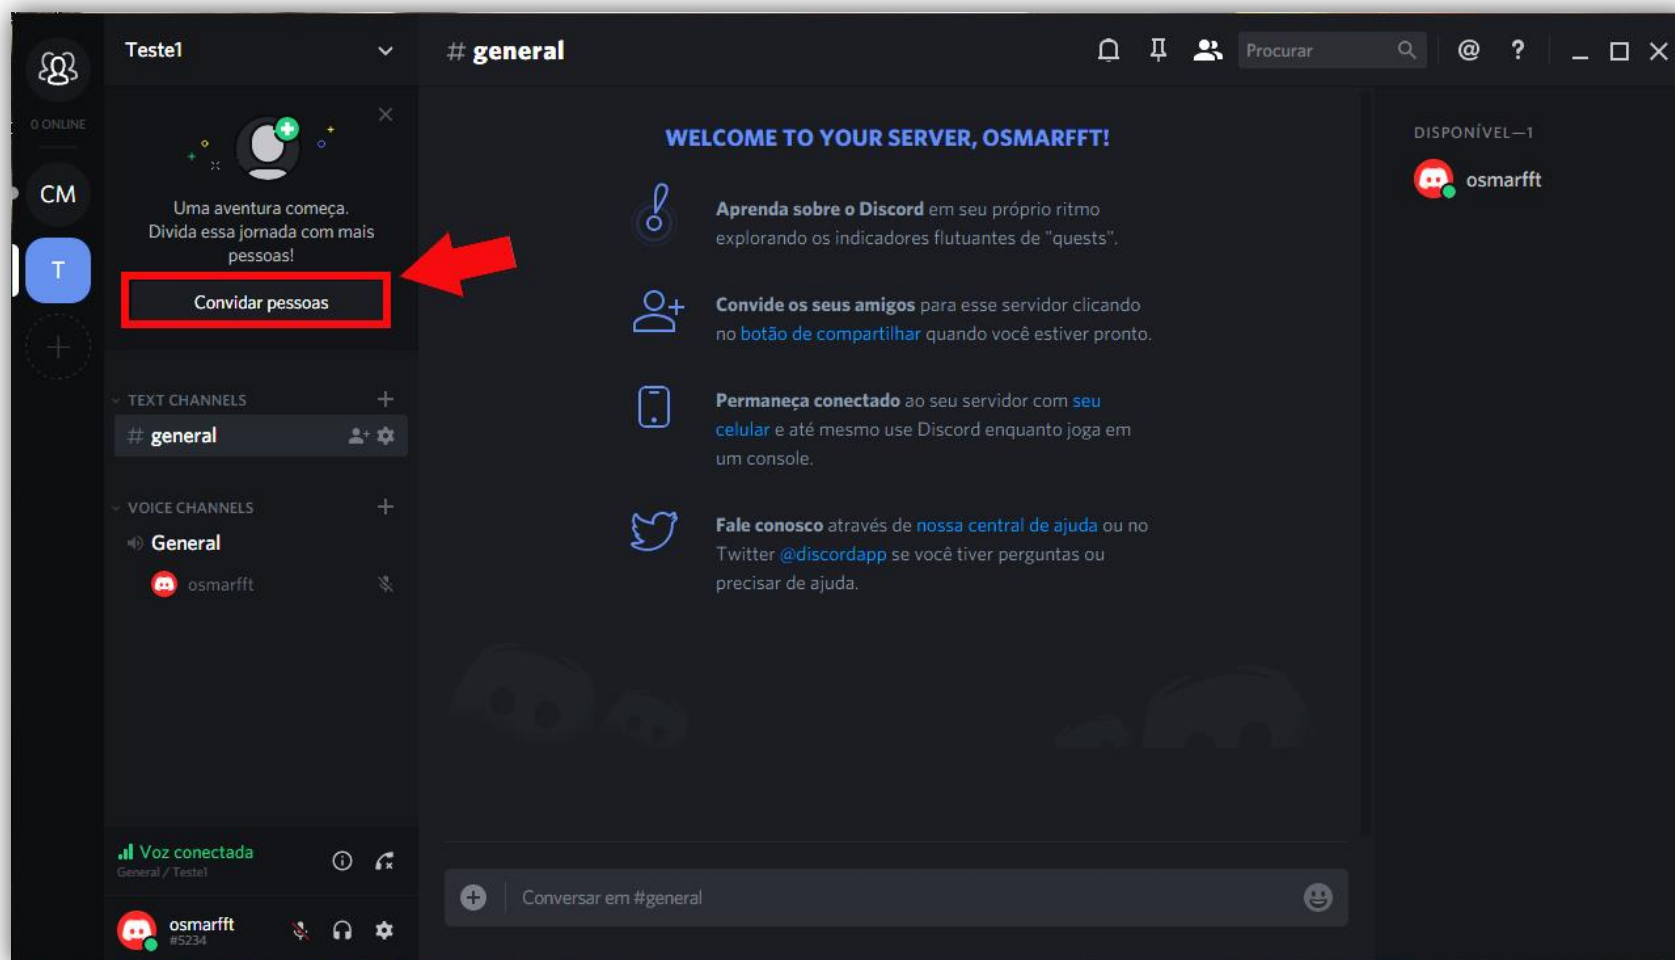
0 ONLINE

CM

T

Teste1

Uma aventura começa. Divida essa jornada com mais pessoas!

Convidar pessoas

TEXT CHANNELS

# general

VOICE CHANNELS

General

osmarfft

Voz conectada
General / Teste1

osmarfft
#5234

# general

Procurar

WELCOME TO YOUR SERVER, OSMARFFT!

Aprenda sobre o Discord em seu próprio ritmo explorando os indicadores flutuantes de "quests".

Convide os seus amigos para esse servidor clicando no botão de compartilhar quando você estiver pronto.

Permaneça conectado ao seu servidor com seu celular e até mesmo use Discord enquanto joga em um console.

Fale conosco através de nossa central de ajuda ou no Twitter @discordapp se você tiver perguntas ou precisar de ajuda.

Conversar em #general

DISPONÍVEL—1

osmarfft